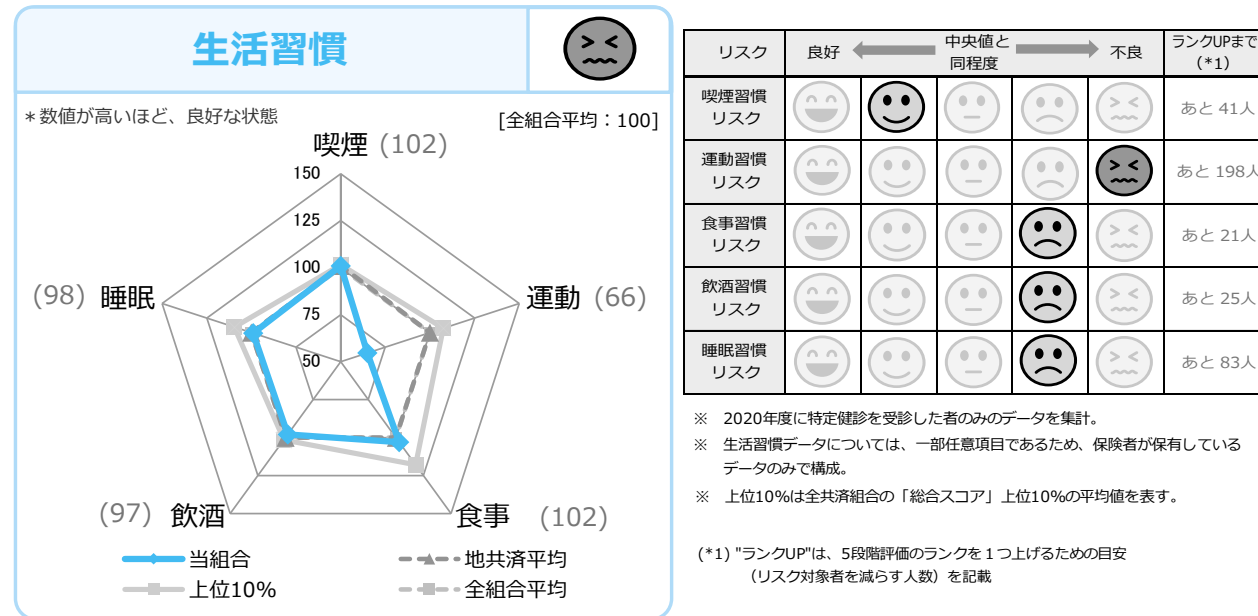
生活習慣

＊数値が高いほど、良好な状態

[全組合平均：100]

喫煙（102）

150
125
100
75
50

(98) 睡眠

運動 (66)

(97) 飲酒

食事 (102)

当組合
地共済平均
上位10%
全組合平均

| リスク | 良好 | 中央値と同程度 | | | 不良 | ランクUPまで（*1） |
|---|---|---|---|---|---|---|
| 喫煙習慣リスク | | | | | | あと 41人 |
| 運動習慣リスク | | | | | | あと 198人 |
| 食事習慣リスク | | | | | | あと 21人 |
| 飲酒習慣リスク | | | | | | あと 25人 |
| 睡眠習慣リスク | | | | | | あと 83人 |

※ 2020年度に特定健診を受診した者のみのデータを集計。

※ 生活習慣データについては、一部任意項目であるため、保険者が保有しているデータのみで構成。

※ 上位10%は全共済組合の「総合スコア」上位10%の平均値を表す。

(*1) "ランクUP"は、5段階評価のランクを１つ上げるための目安（リスク対象者を減らす人数）を記載